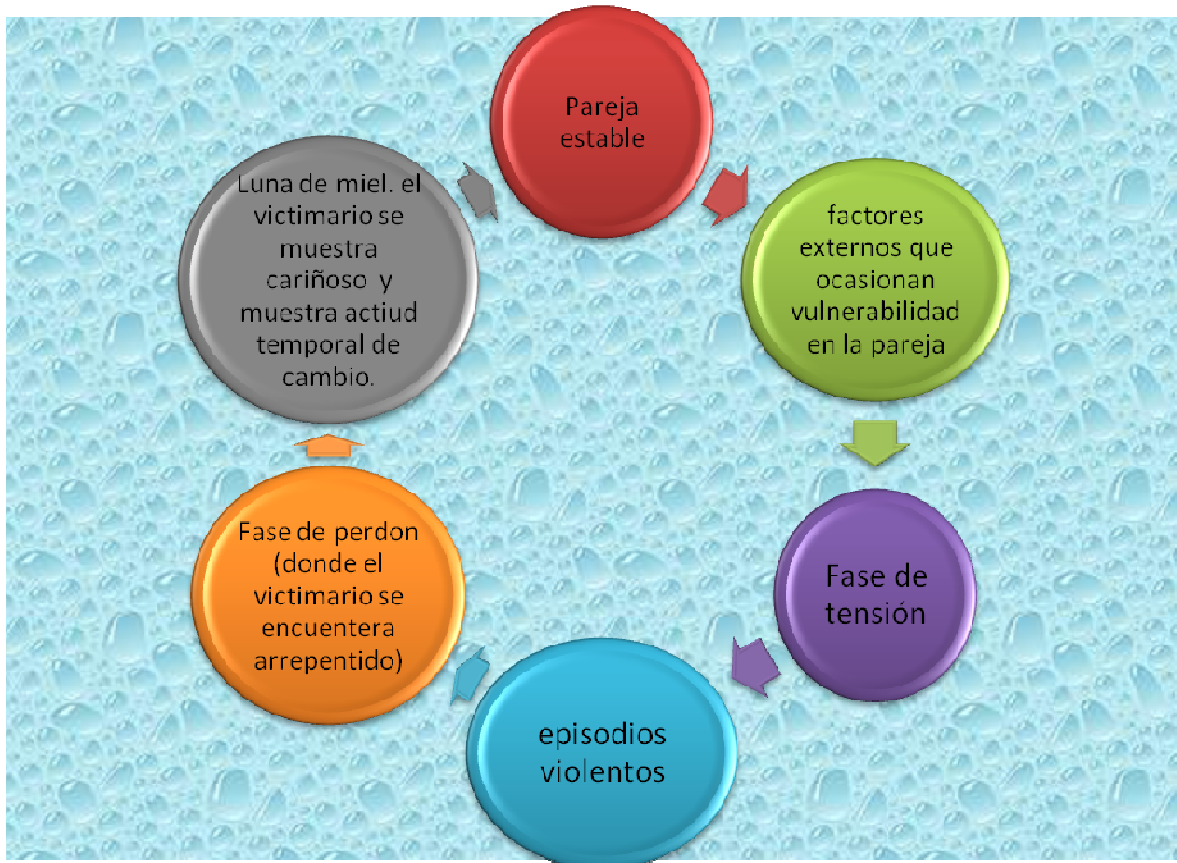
Pareja estable

factores externos que ocasionan vulnerabilidad en la pareja

Fase de tensión

episodios violentos

Fase de perdon (donde el victimario se encuentera arrepentido)

Luna de miel. el victimario se muestra cariñoso y muestra actiud temporal de cambio.